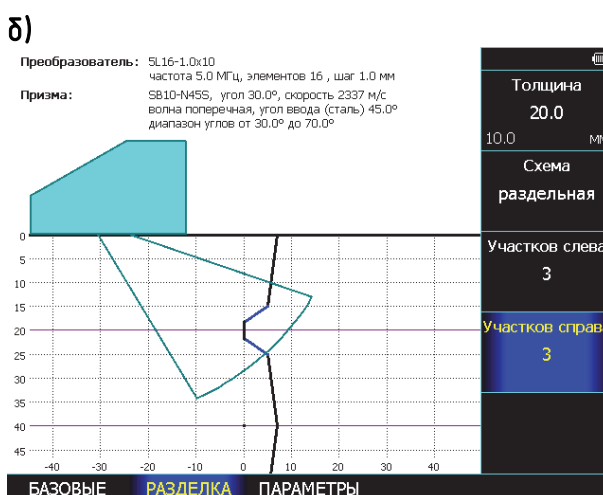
б)

Преобразователь: 5L16-1.0x10
частота 5.0 МГц, элементов 16 , шаг 1.0 мм

Призма: SB10-N45S, угол 30.0°, скорость 2337 м/с
волна поперечная, угол ввода (сталь) 45.0°
диапазон углов от 30.0° до 70.0°

Толщина
20.0
10.0 мм

Схема
раздельная

Участков слева
3

Участков справа
3

0
5
10
15
20
25
30
35
40
45

-40 -30 -20 -10 0 10 20 30 40

БАЗОВЫЕ РАЗДЕЛКА ПАРАМЕТРЫ